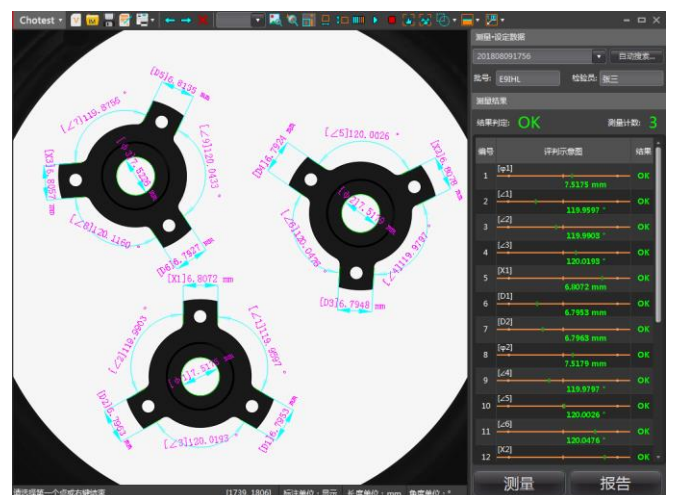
Chotest

[D5]6.8135 mm
[∠7]119.8756 °
[φ3]7.5238 mm
[∠9]120.0433 °
[X3]6.8057 mm
[∠8]120.1160 °
[D6]6.7827 mm
[∠5]120.0026 °
[D1]6.7924 mm
[φ2]7.5179 mm
[X2]6.7028 mm
[∠6]120.0476 °
[∠4]119.9797 °
[D3]6.7948 mm
[X1]6.8072 mm
[∠2]119.9903 °
[∠1]119.9597 °
[φ1]7.5175 mm
[D2]6.7963 mm
[D1]6.7953 mm
[∠3]120.0193 °

测量-设定数据
201808091756
自动搜索...
批号: E9IHL
检验员: 张三
测量结果
结果判定: OK
测量计数: 3

| 编号 | 评判示意图 | 结果 |
|---|---|---|
| 1 | [φ1] 7.5175 mm | OK |
| 2 | [∠1] 119.9597 ° | OK |
| 3 | [∠2] 119.9903 ° | OK |
| 4 | [∠3] 120.0193 ° | OK |
| 5 | [X1] 6.8072 mm | OK |
| 6 | [D1] 6.7953 mm | OK |
| 7 | [D2] 6.7963 mm | OK |
| 8 | [φ2] 7.5179 mm | OK |
| 9 | [∠4] 119.9797 ° | OK |
| 10 | [∠5] 120.0026 ° | OK |
| 11 | [∠6] 120.0476 ° | OK |
| 12 | [X2] | OK |

测量
报告

请选择第一个点或右键结束
[1739, 1806]
标注单位: 显示
长度单位: mm
角度单位: °